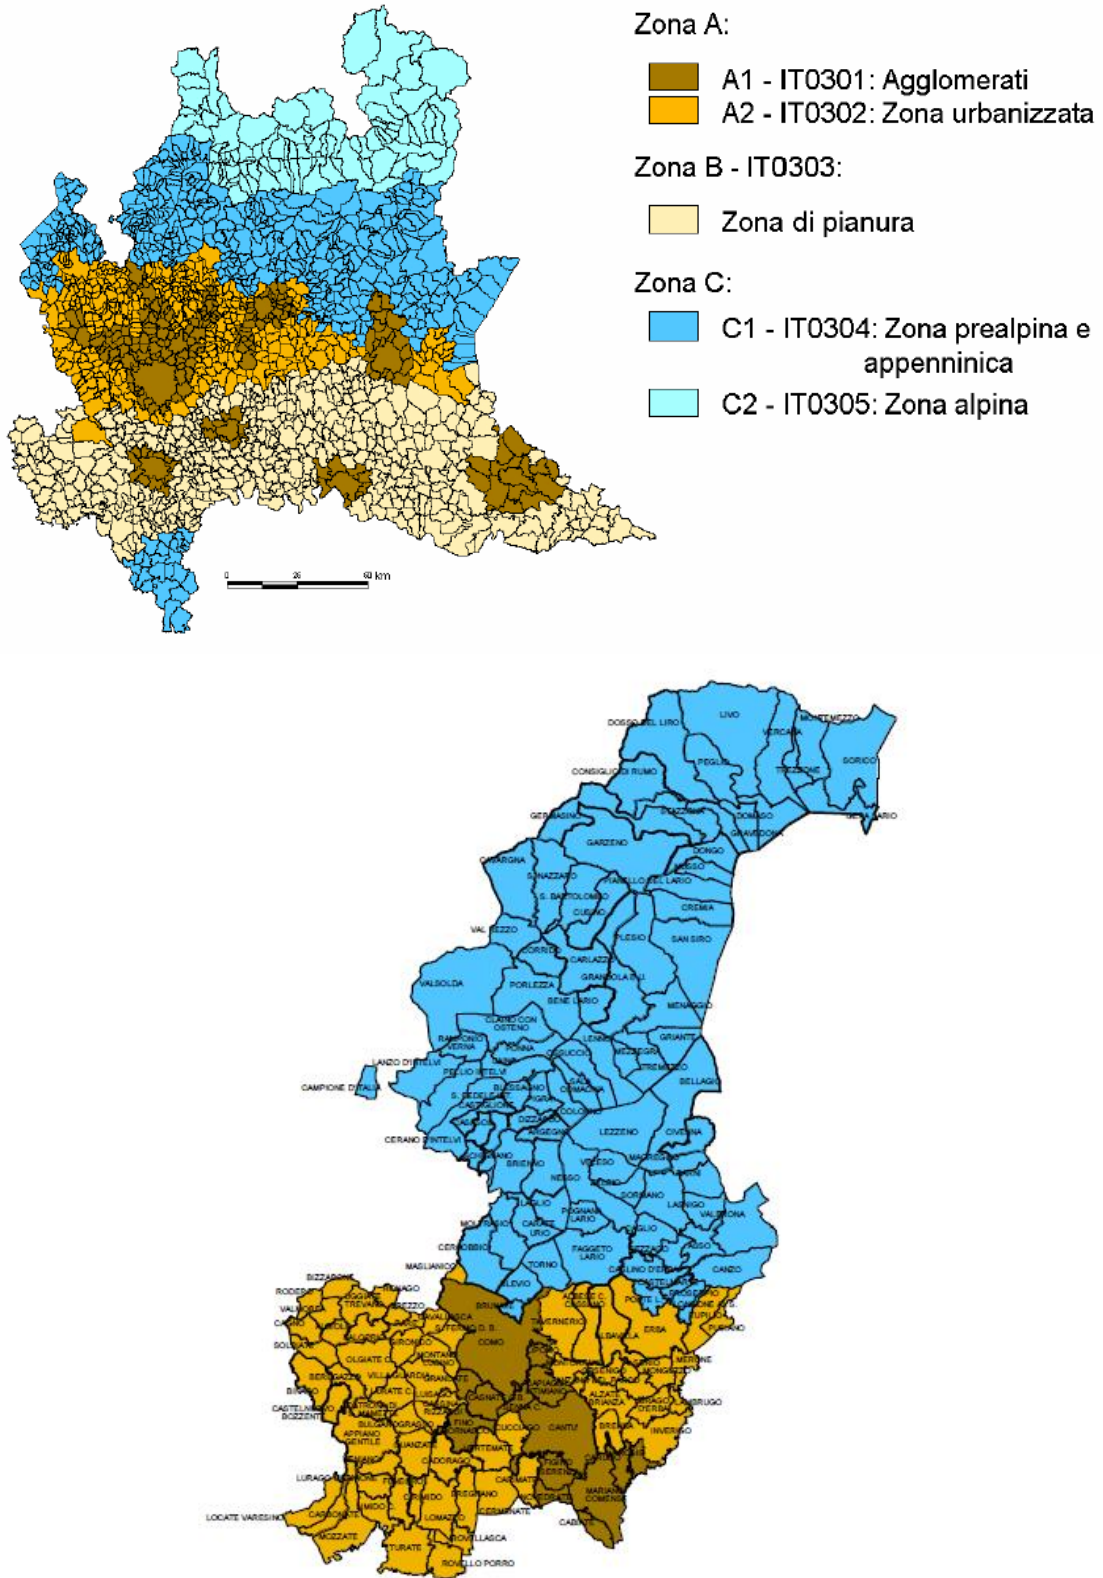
Zona A:

A1 - IT0301: Agglomerati
A2 - IT0302: Zona urbanizzata

Zona B - IT0303:

Zona di pianura

Zona C:

C1 - IT0304: Zona prealpina e appenninica
C2 - IT0305: Zona alpina

0 25 50 km

DOSSO DEL LIRO LIVO MONTEMEZZO VERCANA PEGLIO TREZZONE SORICO CONSIGLIO DI RUMO GERA LARIO GERMASINO STAZZONA DOMASO GRAVEDONA GARZENO DONGO CAVARGNA MUSSO S. NAZZARO PIANELLO DEL LARIO S. BARTOLOMEO CUSINO CREMIA VAL REZZO PLESIO SAN SIRO CORRIDO CARLAZZO GRANDOLA E U. VALSOLDA PORLEZZA BENE LARIO MENAGGIO CLAINO CON OSTENO RAMPONIO VERNA GRIANTE LENNO MEZZEGRA TREMEZZO LANZO D'INTELVI PELLIO INTELVI BELLAGIO CAMPIONE D'ITALIA CERANO D'INTELVI LEZZENO CIVENNA BRIENNO VELESO NESSO SORMANO LASNIGO VALBRONA MOLTRASIO CARATE URIO POGNANA LARIO CERNOBBIO FAGGETO LARIO MAGLIASO TORNO BLEVIO CANZO BIZZARONE RODERO VALMOREA TREVANO PARÈ BRUNATE COMO TAVERNERIO ALBAVILLA ERBA SOLBIATE OLGIATE C. MERONE BINAGO CASTELNUOVO BOZZENTE CANTU ALZATE BRIANZA INVERIGO APPIANO GENTILE LURAGO CADORAGO LOCATE VARESINO LOMAZZO CARBONATE MOZZATE TURATE ROVELLASCA ROVELLO PORRO CABIATE MARIANO COMENSE FINO MORNASCO CUCCIAGO MIGLIO BREGNANO CERMENATE